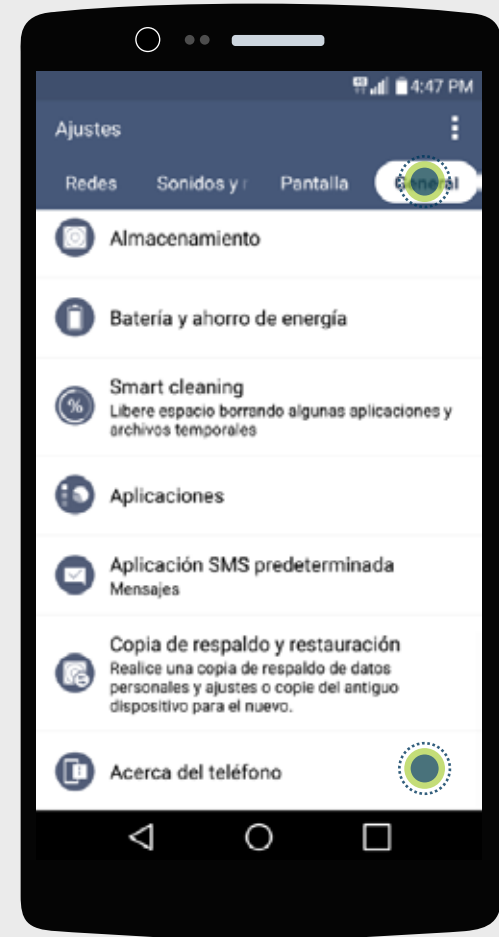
4:47 PM

Ajustes

Redes Sonidos y Pantalla General

Almacenamiento

Batería y ahorro de energía

Smart cleaning
Libere espacio borrando algunas aplicaciones y archivos temporales

Aplicaciones

Aplicación SMS predeterminada
Mensajes

Copia de respaldo y restauración
Realice una copia de respaldo de datos personales y ajustes o copie del antiguo dispositivo para el nuevo.

Acerca del teléfono